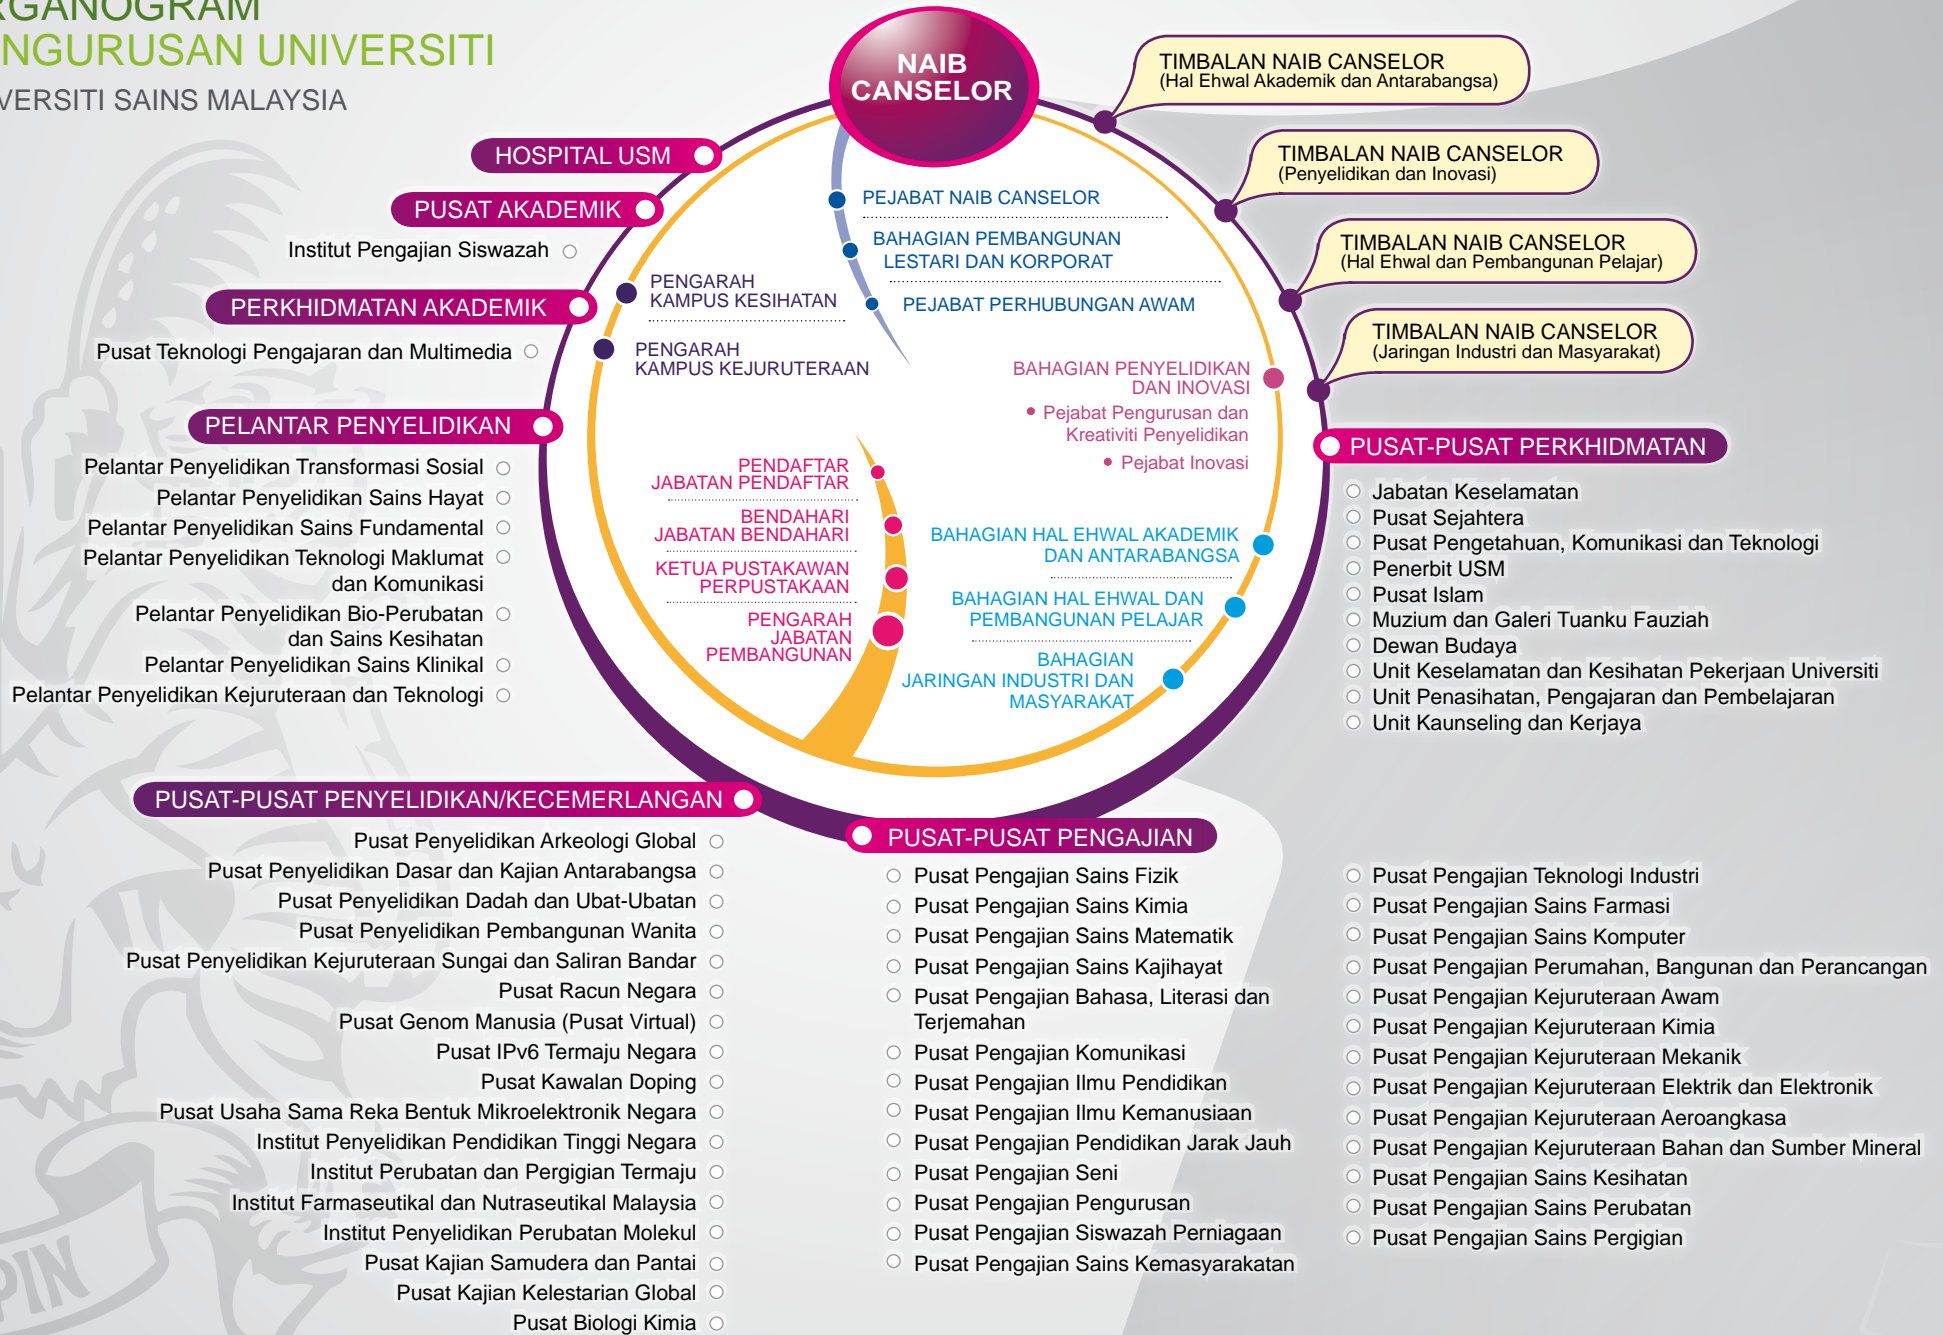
RGANOGRAM
NGURUSAN UNIVERSITI
VERSITI SAINS MALAYSIA

NAIB CANSELOR

TIMBALAN NAIB CANSELOR (Hal Ehwal Akademik dan Antarabangsa)

TIMBALAN NAIB CANSELOR (Penyelidikan dan Inovasi)

TIMBALAN NAIB CANSELOR (Hal Ehwal dan Pembangunan Pelajar)

TIMBALAN NAIB CANSELOR (Jaringan Industri dan Masyarakat)

HOSPITAL USM

PUSAT AKADEMIK
Institut Pengajian Siswazah

PERKHIDMATAN AKADEMIK
Pusat Teknologi Pengajaran dan Multimedia

PELANTAR PENYELIDIKAN
Pelantar Penyelidikan Transformasi Sosial
Pelantar Penyelidikan Sains Hayat
Pelantar Penyelidikan Sains Fundamental
Pelantar Penyelidikan Teknologi Maklumat dan Komunikasi
Pelantar Penyelidikan Bio-Perubatan dan Sains Kesihatan
Pelantar Penyelidikan Sains Klinikal
Pelantar Penyelidikan Kejuruteraan dan Teknologi

PEJABAT NAIB CANSELOR
BAHAGIAN PEMBANGUNAN LESTARI DAN KORPORAT
PEJABAT PERHUBUNGAN AWAM
PENGARAH KAMPUS KESIHATAN
PENGARAH KAMPUS KEJURUTERAAN
BAHAGIAN PENYELIDIKAN DAN INOVASI
• Pejabat Pengurusan dan Kreativiti Penyelidikan
• Pejabat Inovasi
PENDAFTAR JABATAN PENDAFTAR
BENDAHARI JABATAN BENDAHARI
KETUA PUSTAKAWAN PERPUSTAKAAN
PENGARAH JABATAN PEMBANGUNAN
BAHAGIAN HAL EHWAL AKADEMIK DAN ANTARABANGSA
BAHAGIAN HAL EHWAL DAN PEMBANGUNAN PELAJAR
BAHAGIAN JARINGAN INDUSTRI DAN MASYARAKAT

PUSAT-PUSAT PERKHIDMATAN
Jabatan Keselamatan
Pusat Sejahtera
Pusat Pengetahuan, Komunikasi dan Teknologi
Penerbit USM
Pusat Islam
Muzium dan Galeri Tuanku Fauziah
Dewan Budaya
Unit Keselamatan dan Kesihatan Pekerjaan Universiti
Unit Penasihatan, Pengajaran dan Pembelajaran
Unit Kaunseling dan Kerjaya

PUSAT-PUSAT PENYELIDIKAN/KECEMERLANGAN
Pusat Penyelidikan Arkeologi Global
Pusat Penyelidikan Dasar dan Kajian Antarabangsa
Pusat Penyelidikan Dadah dan Ubat-Ubatan
Pusat Penyelidikan Pembangunan Wanita
Pusat Penyelidikan Kejuruteraan Sungai dan Saliran Bandar
Pusat Racun Negara
Pusat Genom Manusia (Pusat Virtual)
Pusat IPv6 Termaju Negara
Pusat Kawalan Doping
Pusat Usaha Sama Reka Bentuk Mikroelektronik Negara
Institut Penyelidikan Pendidikan Tinggi Negara
Institut Perubatan dan Pergigian Termaju
Institut Farmaseutikal dan Nutraseutikal Malaysia
Institut Penyelidikan Perubatan Molekul
Pusat Kajian Samudera dan Pantai
Pusat Kajian Kelestarian Global
Pusat Biologi Kimia

PUSAT-PUSAT PENGAJIAN
Pusat Pengajian Sains Fizik
Pusat Pengajian Sains Kimia
Pusat Pengajian Sains Matematik
Pusat Pengajian Sains Kajihayat
Pusat Pengajian Bahasa, Literasi dan Terjemahan
Pusat Pengajian Komunikasi
Pusat Pengajian Ilmu Pendidikan
Pusat Pengajian Ilmu Kemanusiaan
Pusat Pengajian Pendidikan Jarak Jauh
Pusat Pengajian Seni
Pusat Pengajian Pengurusan
Pusat Pengajian Siswazah Perniagaan
Pusat Pengajian Sains Kemasyarakatan

Pusat Pengajian Teknologi Industri
Pusat Pengajian Sains Farmasi
Pusat Pengajian Sains Komputer
Pusat Pengajian Perumahan, Bangunan dan Perancangan
Pusat Pengajian Kejuruteraan Awam
Pusat Pengajian Kejuruteraan Kimia
Pusat Pengajian Kejuruteraan Mekanik
Pusat Pengajian Kejuruteraan Elektrik dan Elektronik
Pusat Pengajian Kejuruteraan Aeroangkasa
Pusat Pengajian Kejuruteraan Bahan dan Sumber Mineral
Pusat Pengajian Sains Kesihatan
Pusat Pengajian Sains Perubatan
Pusat Pengajian Sains Pergigian

PIN